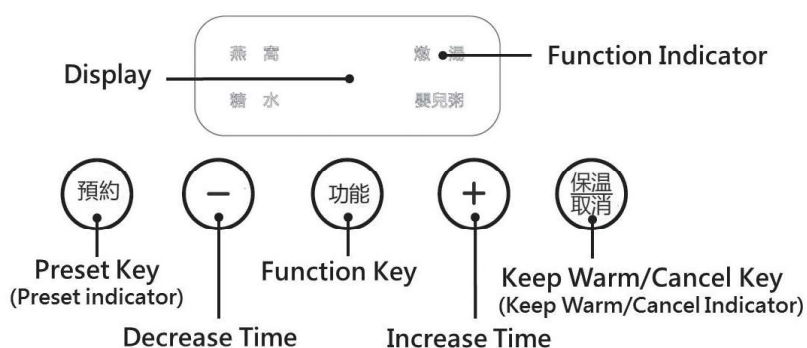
燕窩

燉湯

Function Indicator

Display

糖水

嬰兒粥

預約

−

功能

+

保温
取消

Preset Key
(Preset indicator)

Function Key

Keep Warm/Cancel Key
(Keep Warm/Cancel Indicator)

Decrease Time

Increase Time